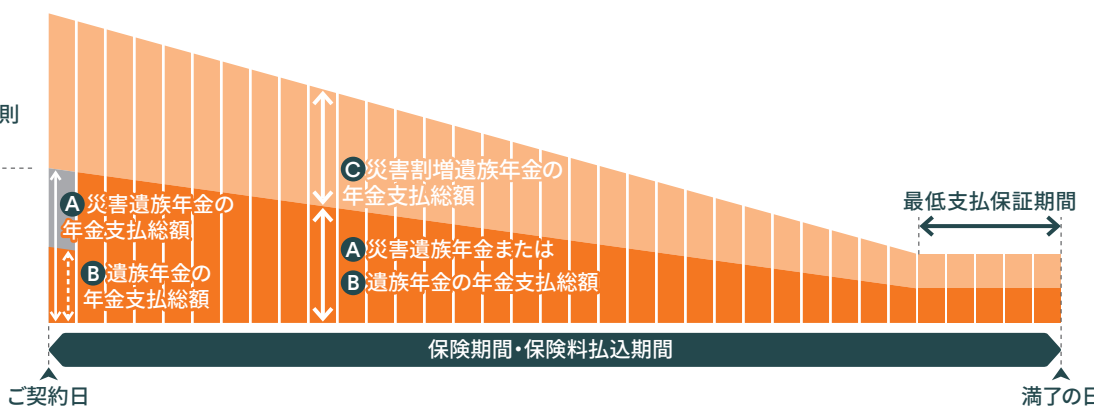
則

A 災害遺族年金の年金支払総額

B 遺族年金の年金支払総額

C 災害割増遺族年金の年金支払総額

A 災害遺族年金または

B 遺族年金の年金支払総額

最低支払保証期間

保険期間・保険料払込期間

ご契約日

満了の日